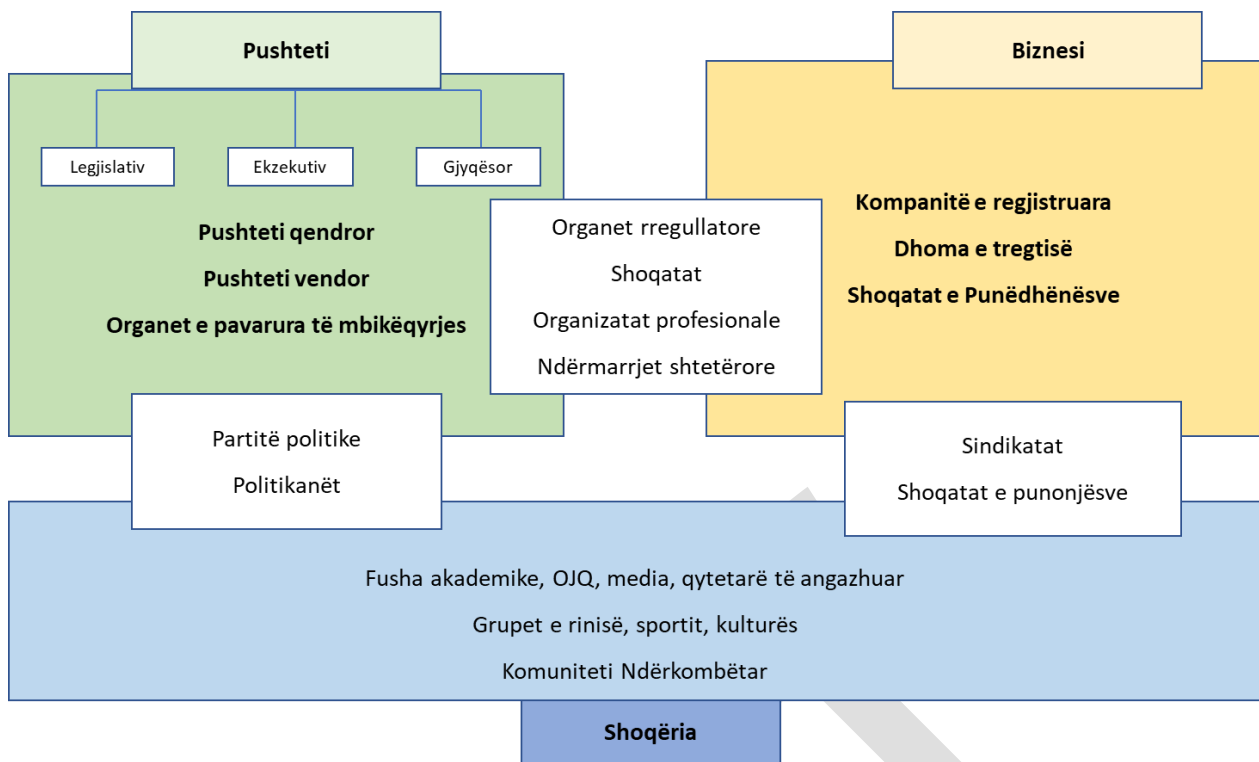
Pushteti

Legjislativ

Ekzekutiv

Gjyqësor

Pushteti qendror

Pushteti vendor

Organet e pavarura të mbikëqyrjes

Biznesi

Kompanitë e regjistruara

Dhoma e tregtisë

Shoqatat e Punëdhënësve

Organet rregullatore

Shoqatat

Organizatat profesionale

Ndërmarrjet shtetërore

Partitë politike

Politikanët

Sindikatat

Shoqatat e punonjësve

Fusha akademike, OJQ, media, qytetarë të angazhuar

Grupet e rinisë, sportit, kulturës

Komuniteti Ndërkombëtar

Shoqëria